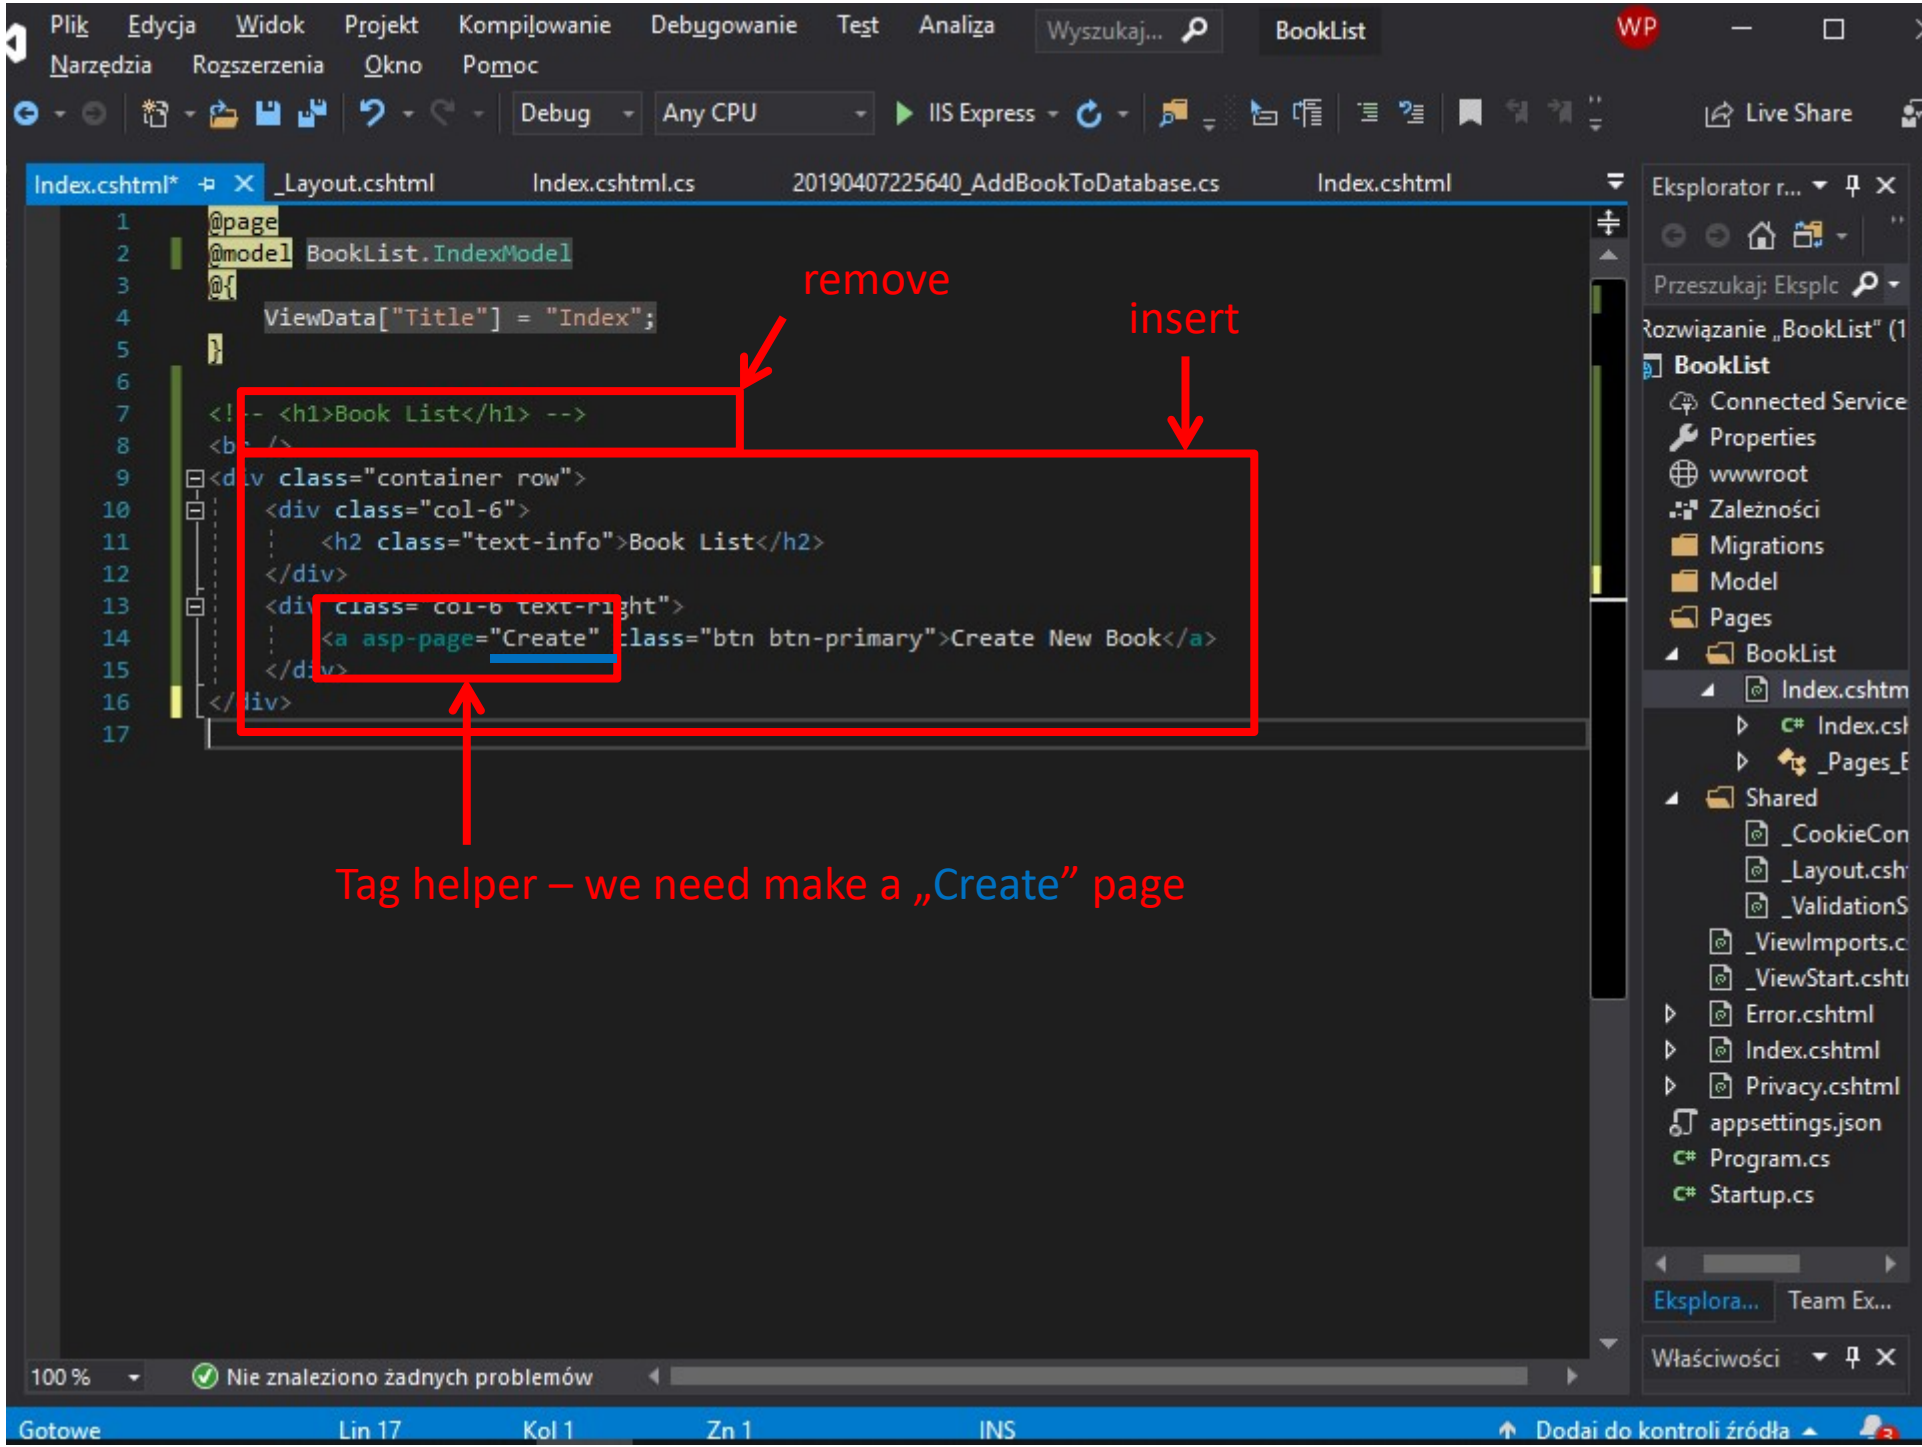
Plik Edycja Widok Projekt Kompilowanie Debugowanie Test Analiza Wyszukaj... BookList WP
Narzędzia Rozszerzenia Okno Pomoc

Debug Any CPU IIS Express Live Share

Index.cshtml* _Layout.cshtml Index.cshtml.cs 20190407225640_AddBookToDatabase.cs Index.cshtml

1 @page
2 @model BookList.IndexModel
3 @{
4 ViewData["Title"] = "Index";
5 }
6
7 <!-- <h1>Book List</h1> -->
8 <br />
9 <div class="container row">
10 <div class="col-6">
11 <h2 class="text-info">Book List</h2>
12 </div>
13 <div class="col-6 text-right">
14 <a asp-page="Create" class="btn btn-primary">Create New Book</a>
15 </div>
16 </div>
17

remove

insert

Tag helper – we need make a „Create” page

Eksplorator r...
Przeszukaj: Eksplo
Rozwiązanie „BookList” (1
BookList
Connected Service
Properties
wwwroot
Zależności
Migrations
Model
Pages
BookList
Index.cshtm
Index.csh
_Pages_I
Shared
_CookieCon
_Layout.csh
_ValidationS
_ViewImports.c
_ViewStart.csht
Error.cshtml
Index.cshtml
Privacy.cshtml
appsettings.json
Program.cs
Startup.cs

Eksplora... Team Ex...
Właściwości

100 % Nie znaleziono żadnych problemów

Gotowe Lin 17 Kol 1 Zn 1 INS Dodaj do kontroli źródła